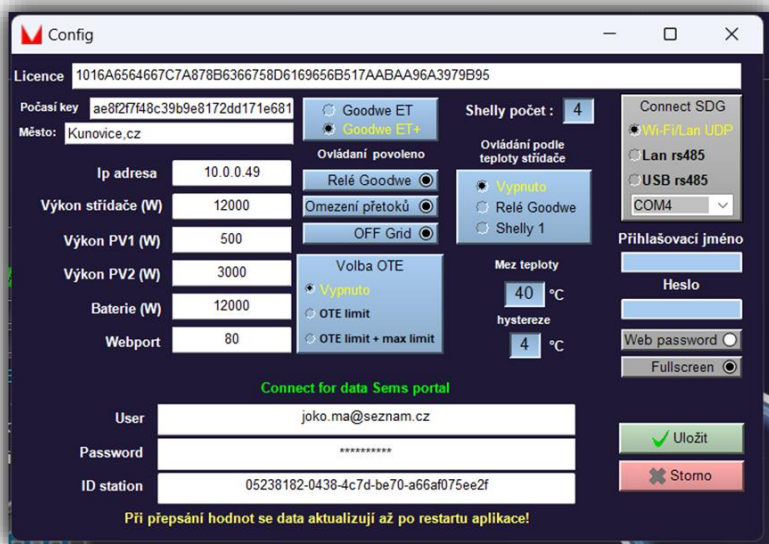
Config

Licence 1016A6564667C7A878B6366758D6169656B517AABAA96A3979B95

Počasí key ae8f2f7f48c39b9e8172dd171e681
Město: Kunovice,cz

Goodwe ET
Goodwe ET+

Ovládaní povoleno

Shelly počet : 4

Ovládání podle teploty střídače

Connect SDG
Wi-Fi/Lan UDP
Lan rs485
USB rs485
COM4

Ip adresa 10.0.0.49
Výkon střídače (W) 12000
Výkon PV1 (W) 500
Výkon PV2 (W) 3000
Baterie (W) 12000
Webport 80

Relé Goodwe
Omezení přetoků
OFF Grid

Vypnuto
Relé Goodwe
Shelly 1

Přihlašovací jméno

Volba OTE
Vypnuto
OTE limit
OTE limit + max limit

Mez teploty
40 °C
hystereze
4 °C

Heslo

Web password
Fullscreen

Connect for data Sems portal

User joko.ma@seznam.cz
Password **********
ID station 05238182-0438-4c7d-be70-a66af075ee2f

Uložit
Storno

Při přepsání hodnot se data aktualizují až po restartu aplikace!